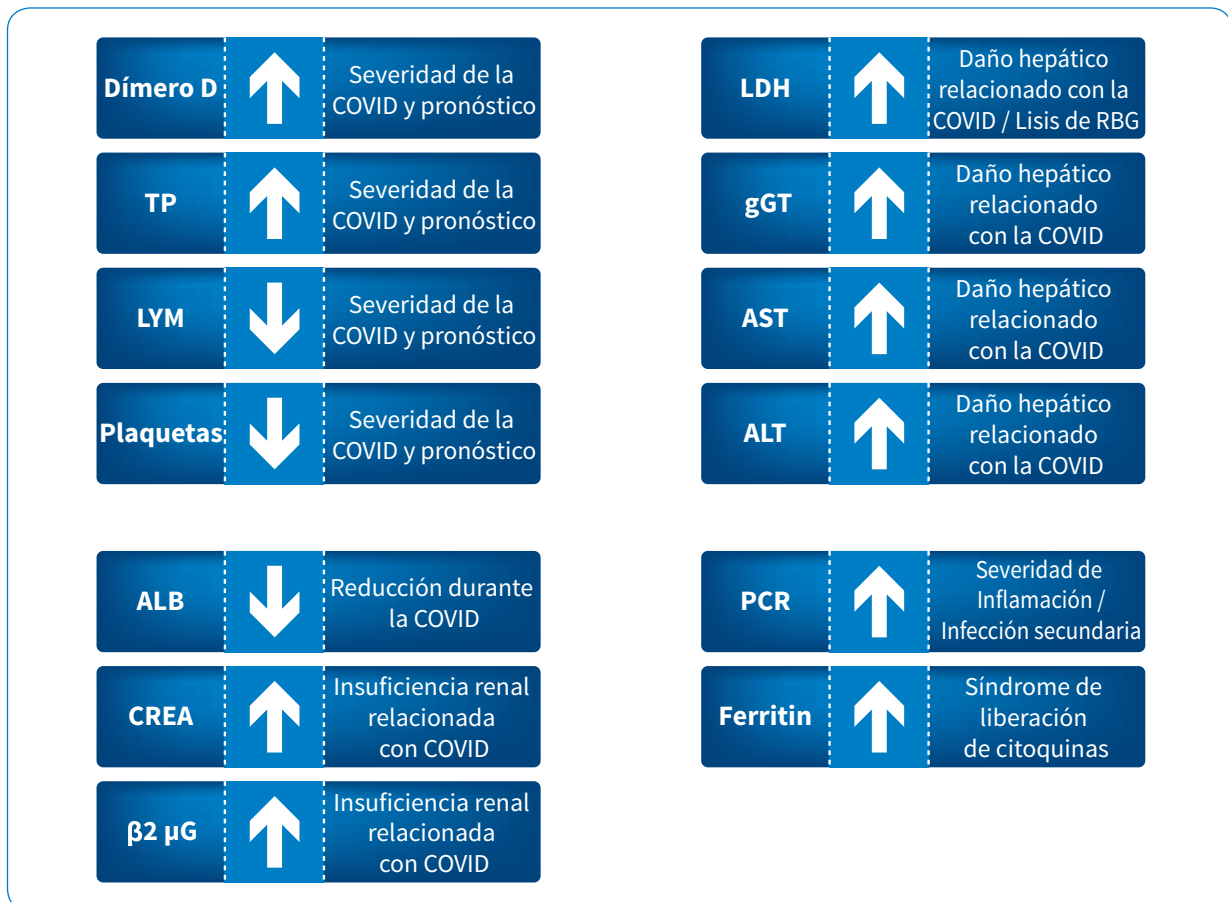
Dímero D
Severidad de la COVID y pronóstico

TP
Severidad de la COVID y pronóstico

LYM
Severidad de la COVID y pronóstico

Plaquetas
Severidad de la COVID y pronóstico

ALB
Reducción durante la COVID

CREA
Insuficiencia renal relacionada con COVID

β2 μG
Insuficiencia renal relacionada con COVID

LDH
Daño hepático relacionado con la COVID / Lisis de RBG

gGT
Daño hepático relacionado con la COVID

AST
Daño hepático relacionado con la COVID

ALT
Daño hepático relacionado con la COVID

PCR
Severidad de Inflamación / Infección secundaria

Ferritin
Síndrome de liberación de citoquinas